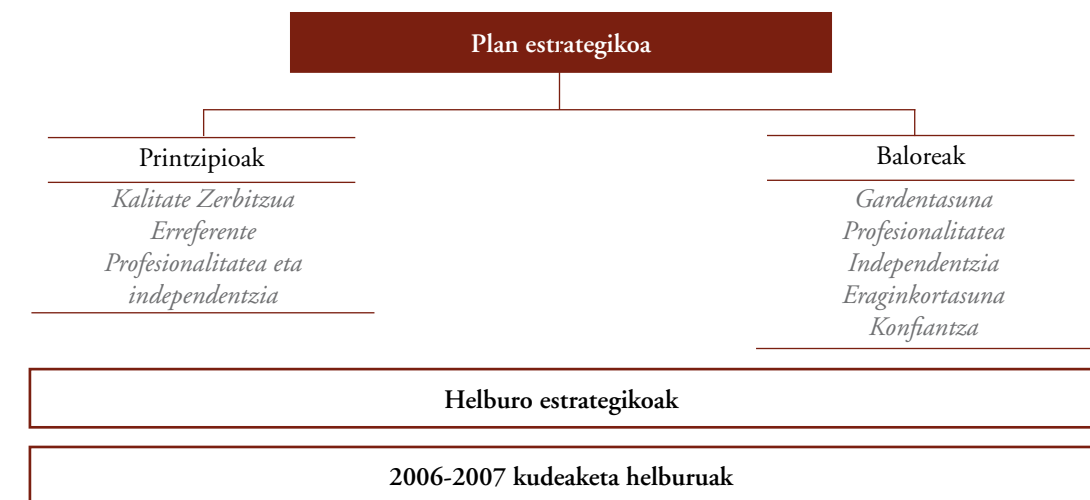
Plan estrategikoa

Printzipioak

Kalitate Zerbitzua
Erreferente
Profesionalitatea eta independentzia

Baloreak

Gardentasuna
Profesionalitatea
Independentzia
Eraginkortasuna
Konfiantza

Helburo estrategikoak

2006-2007 kudeaketa helburuak